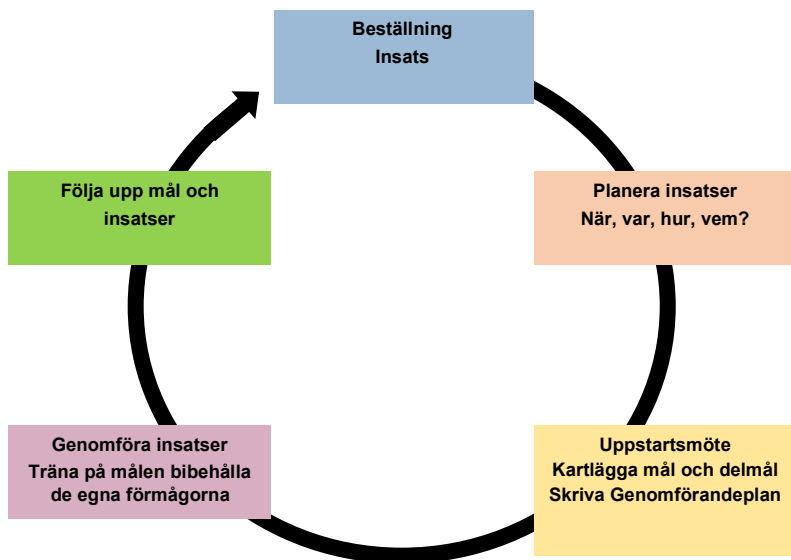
Beställning
Insats

Planera insatser
När, var, hur, vem?

Uppstartsmöte
Kartlägga mål och delmål
Skriva Genomförandeplan

Genomföra insatser
Träna på målen bibehålla de egna förmågorna

Följa upp mål och insatser